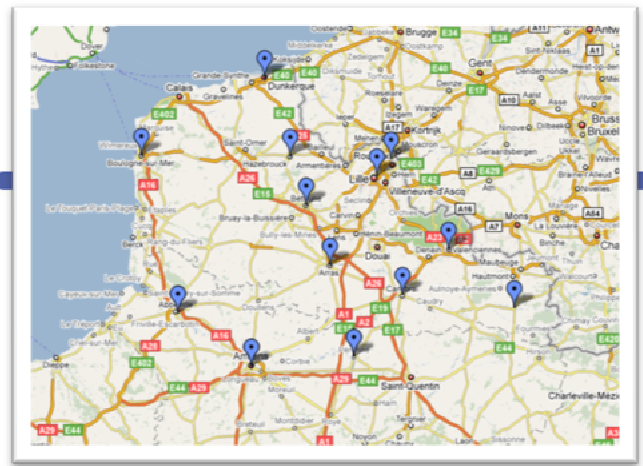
Brugge
Gent
Antwe
Bruss
Bruxell
Dover
Folkestone
Calais
Grande-Synthe
Dunkerque
Gravelines
Middelkerke
Kortrijk
E40
E34
E17
E402
E42
E403
E429
A10
A1
A12
A8
A7
A17
Wimereux
Boulogne-sur-Mer
Saint-Omer
Hazebrouck
Armentières
Roubaix
Lille
Villeneuve-d'Ascq
Mons
A16
A26
A25
E15
A23
A2
A54
Le Touquet-Paris-Plage
Berck
Bruay-la-Buissière
Douai
Valenciennes
Arras
Cambrai
Caudry
Hautmont
Abbeville
Doullens
Albert
A1
A2
E19
E17
E44
A16
A29
E402
Dieppe
Amiens
Corbie
Saint-Quentin
A29
A28
E44
E42
Charleville-Mézie